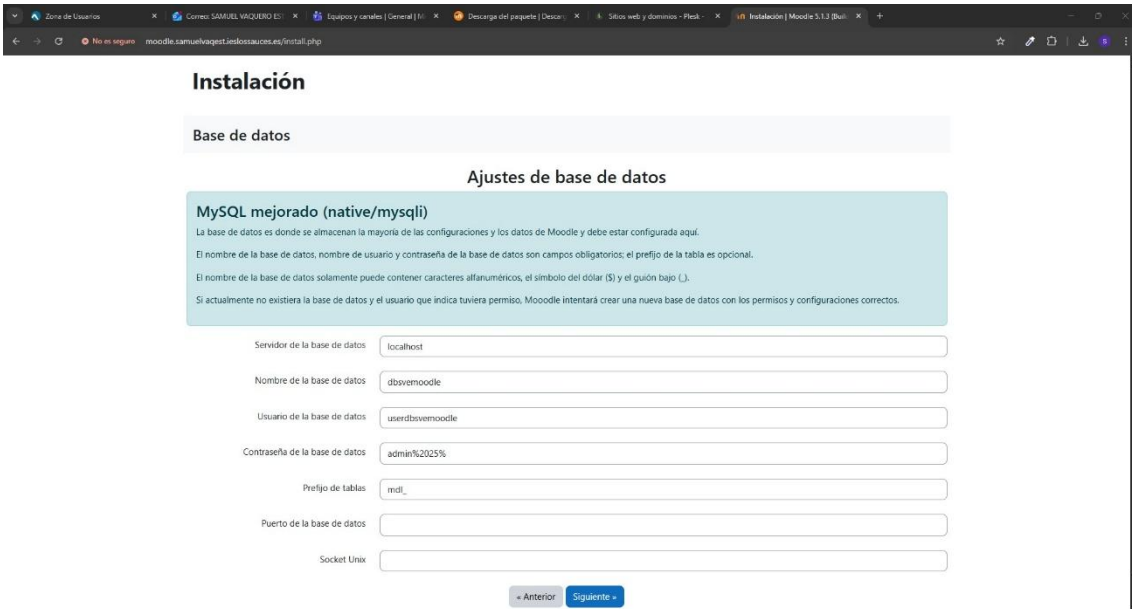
Zona de Usuarios | Correo: SAMUEL VAQUERO EST | Equipos y canales | General | M | Descarga del paquete | Descarg | Sitios web y dominios - Plesk | Instalación | Moodle 5.1.3 (Buil

No es seguro moodle.samuelvaqest.ieslossauces.es/install.php

Instalación

Base de datos

Ajustes de base de datos

MySQL mejorado (native/mysqli)

La base de datos es donde se almacenan la mayoría de las configuraciones y los datos de Moodle y debe estar configurada aquí.

El nombre de la base de datos, nombre de usuario y contraseña de la base de datos son campos obligatorios; el prefijo de la tabla es opcional.

El nombre de la base de datos solamente puede contener caracteres alfanuméricos, el símbolo del dólar ($) y el guión bajo (_).

Si actualmente no existiera la base de datos y el usuario que indica tuviera permiso, Mooodle intentará crear una nueva base de datos con los permisos y configuraciones correctos.

Servidor de la base de datos localhost

Nombre de la base de datos dbsvemoodle

Usuario de la base de datos userdbsvemoodle

Contraseña de la base de datos admin%2025%

Prefijo de tablas mdl_

Puerto de la base de datos

Socket Unix

« Anterior Siguiente »